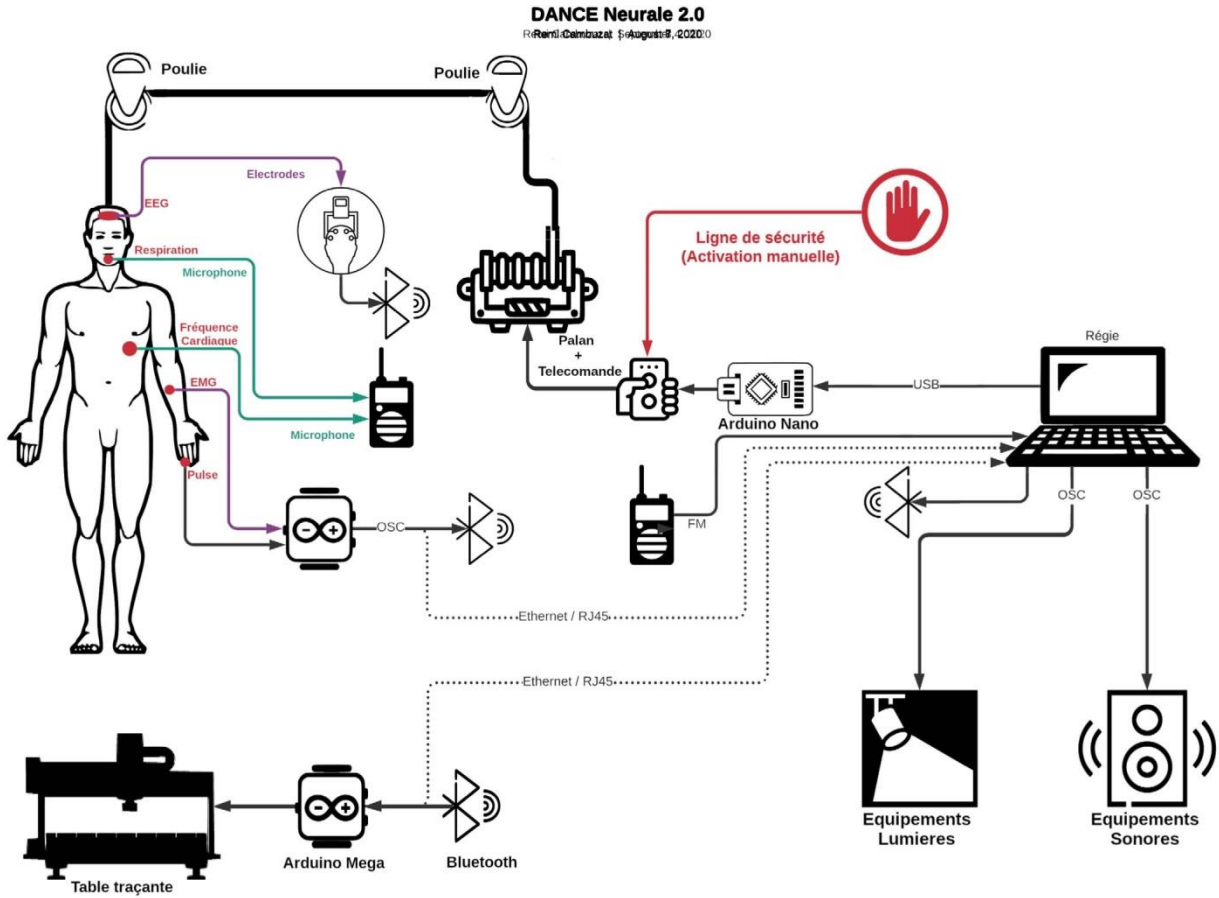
DANCE Neurale 2.0
Remi Cambuzat | August 7, 2020

Poulie
Poulie
Electrodes
EEG
Respiration
Microphone
Fréquence Cardiaque
EMG
Pulse
Microphone
OSC
Ligne de sécurité (Activation manuelle)
Palan + Telecomande
Arduino Nano
USB
Régie
FM
OSC
OSC
Ethernet / RJ45
Ethernet / RJ45
Equipements Lumieres
Equipements Sonores
Table traçante
Arduino Mega
Bluetooth